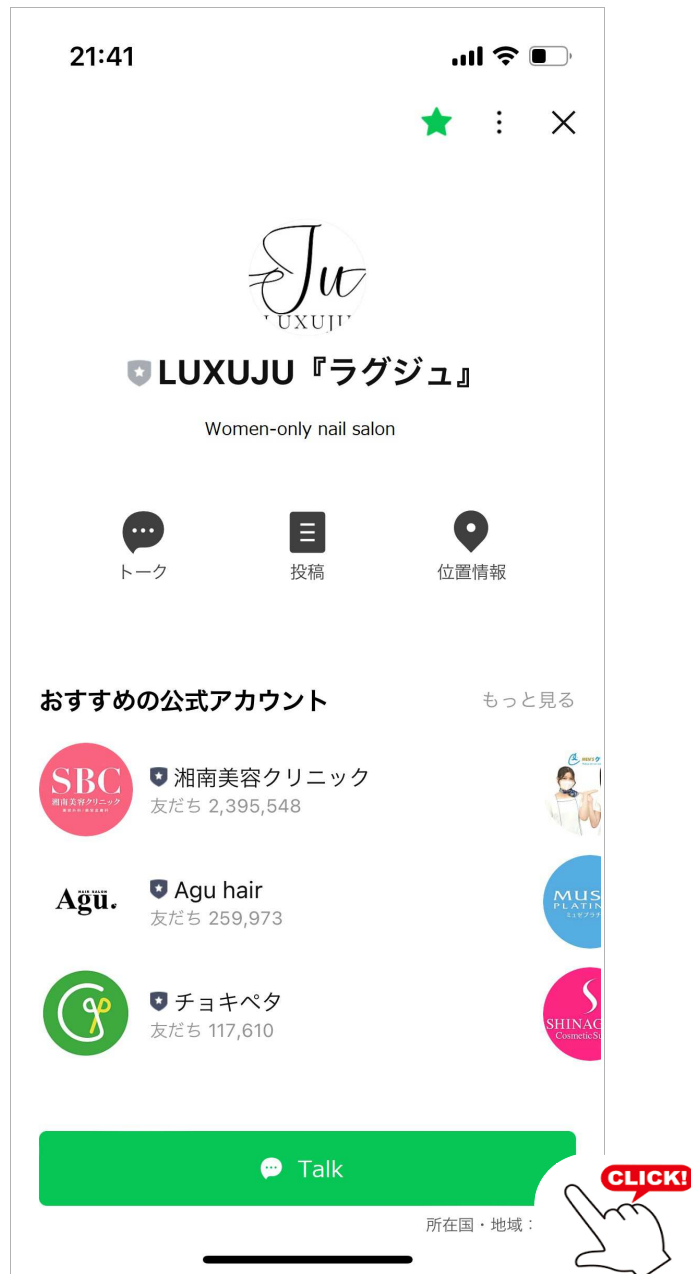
21:41

Ju
LUXUJU

LUXUJU『ラグジュ』

Women-only nail salon

トーク
投稿
位置情報

おすすめの公式アカウント
もっと見る

SBC 湘南美容クリニック
湘南美容クリニック
友だち 2,395,548

HAIR SALON Agu.
Agu hair
友だち 259,973

チョキペタ
友だち 117,610

MUS PLATIN

SHINAG Cosmetic Su

Talk

所在国・地域：

CLICK!